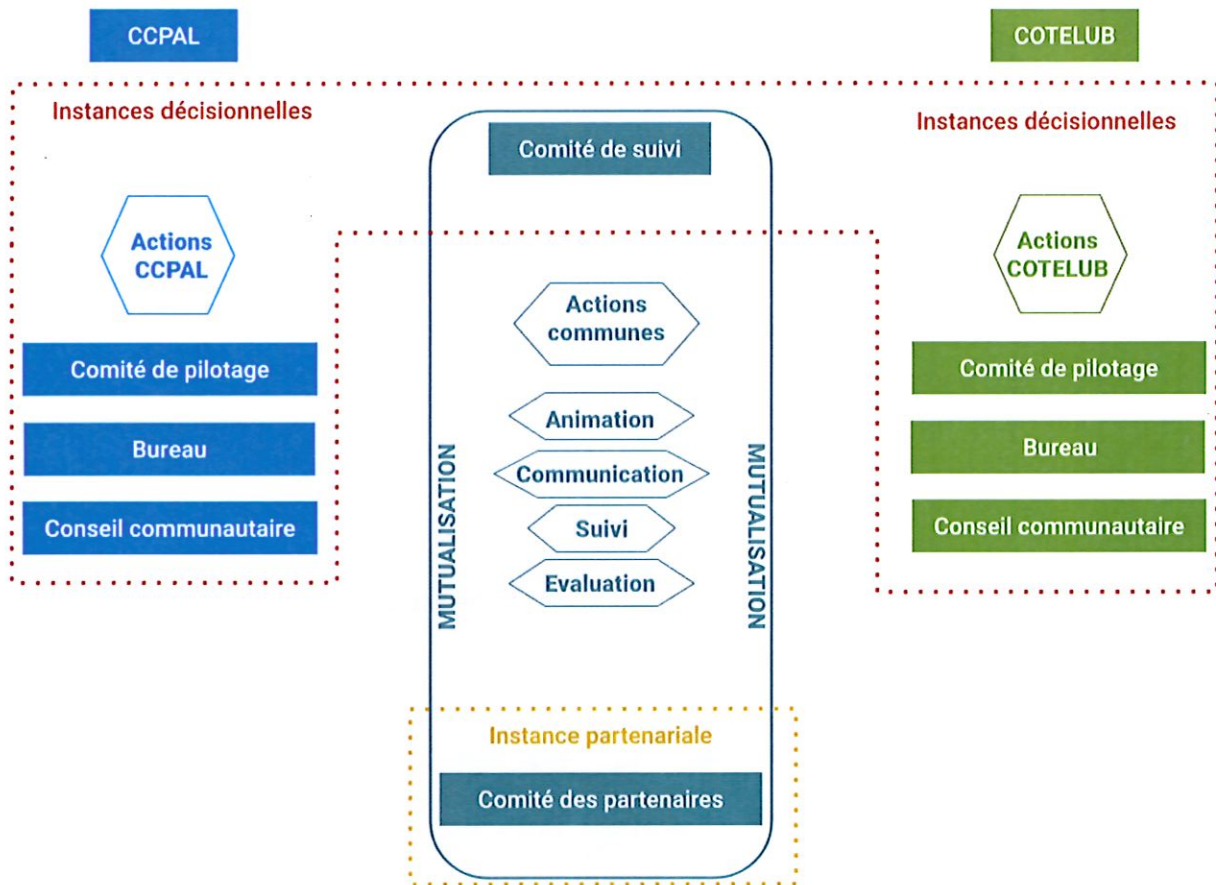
CCPAL

COTELUB

Instances décisionnelles

Actions CCPAL

Comité de pilotage

Bureau

Conseil communautaire

Comité de suivi

MUTUALISATION

Actions communes

Animation

Communication

Suivi

Evaluation

MUTUALISATION

Instance partenariale

Comité des partenaires

Instances décisionnelles

Actions COTELUB

Comité de pilotage

Bureau

Conseil communautaire